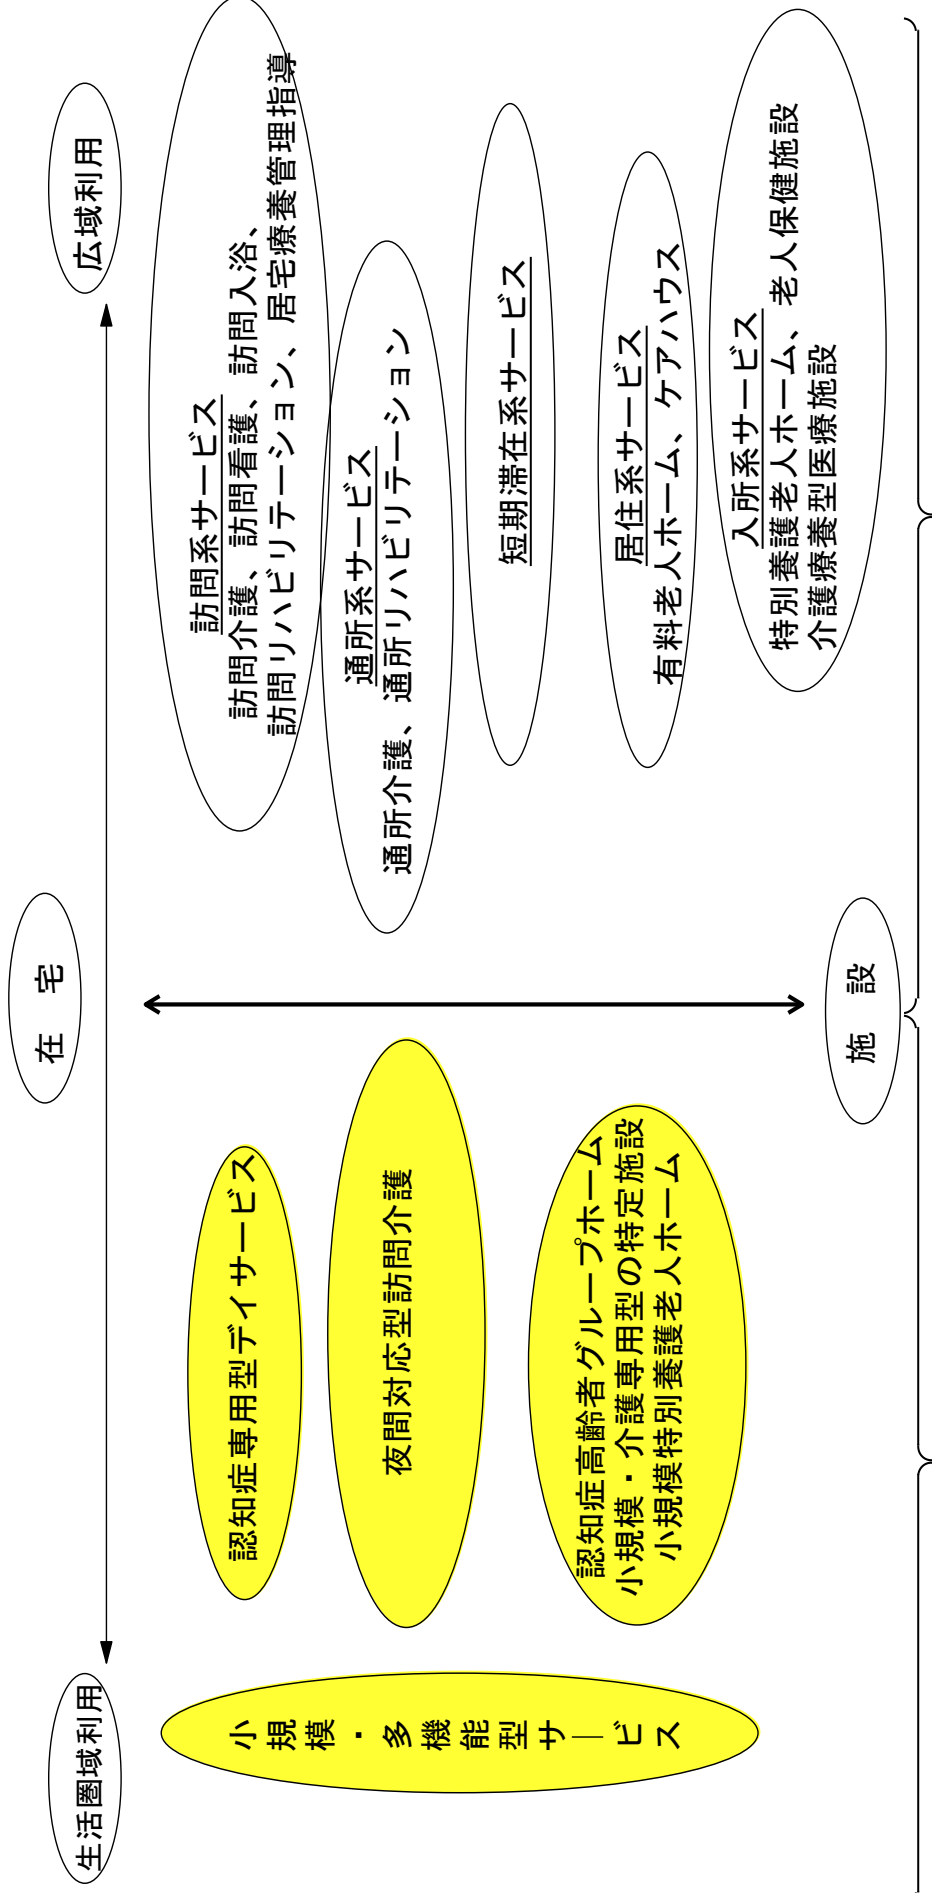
広域利用

訪問系サービス
訪問介護、訪問看護、訪問入浴、
訪問リハビリテーション、居宅療養管理指導

通所系サービス
通所介護、通所リハビリテーション

短期滞在系サービス

居住系サービス
有料老人ホーム、ケアハウス

入所系サービス
特別養護老人ホーム、老人保健施設
介護療養型医療施設

在　宅

施　設

認知症専用型デイサービス

夜間対応型訪問介護

認知症高齢者グループホーム
小規模・介護専用型の特定施設
小規模特別養護老人ホーム

生活圏域利用

小規模・多機能型サービス